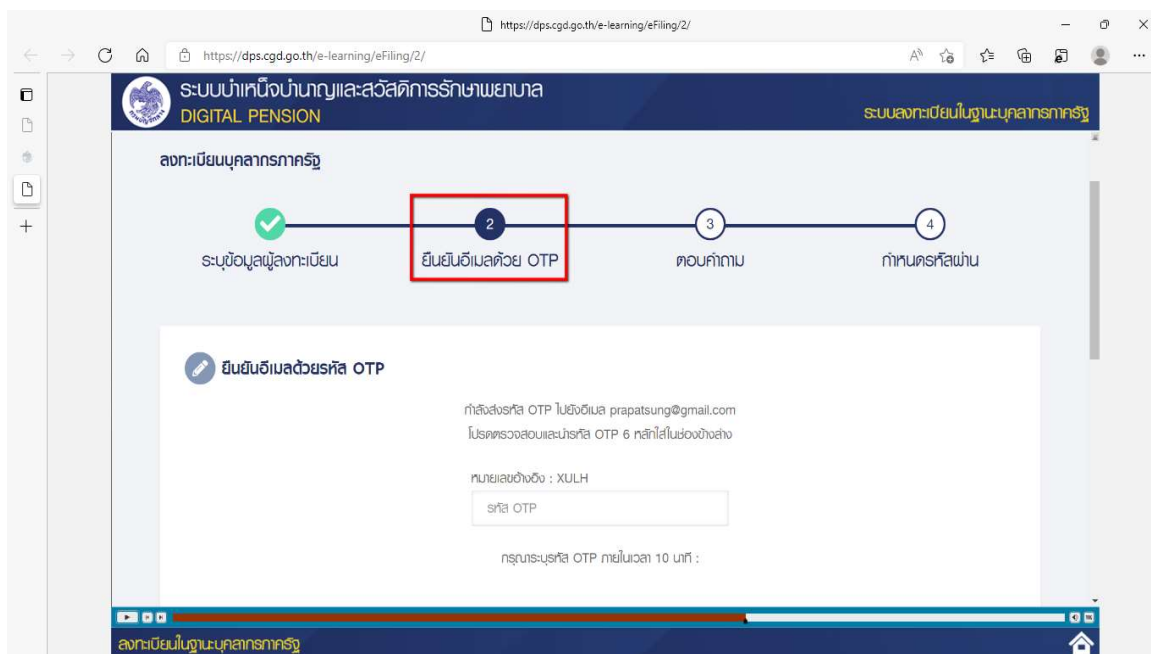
https://dps.cgd.go.th/e-learning/eFiling/2/

https://dps.cgd.go.th/e-learning/eFiling/2/

ระบบบำเหน็จบำนาญและสวัสดิการรักษาพยาบาล
DIGITAL PENSION

ระบบลงทะเบียนในฐานะบุคลากรภาครัฐ

ลงทะเบียนบุคลากรภาครัฐ

ระบุข้อมูลผู้ลงทะเบียน

2
ยืนยันอีเมลด้วย OTP

3
ตอบคำถาม

4
กำหนดรหัสผ่าน

ยืนยันอีเมลด้วยรหัส OTP

กำลังส่งรหัส OTP ไปยังอีเมล prapatsung@gmail.com
โปรดตรวจสอบและนำรหัส OTP 6 หลักใส่ในช่องข้างล่าง

หมายเลขอ้างอิง : XULH

รหัส OTP

กรุณาระบุรหัส OTP ภายในเวลา 10 นาที :

ลงทะเบียนในฐานะบุคลากรภาครัฐ